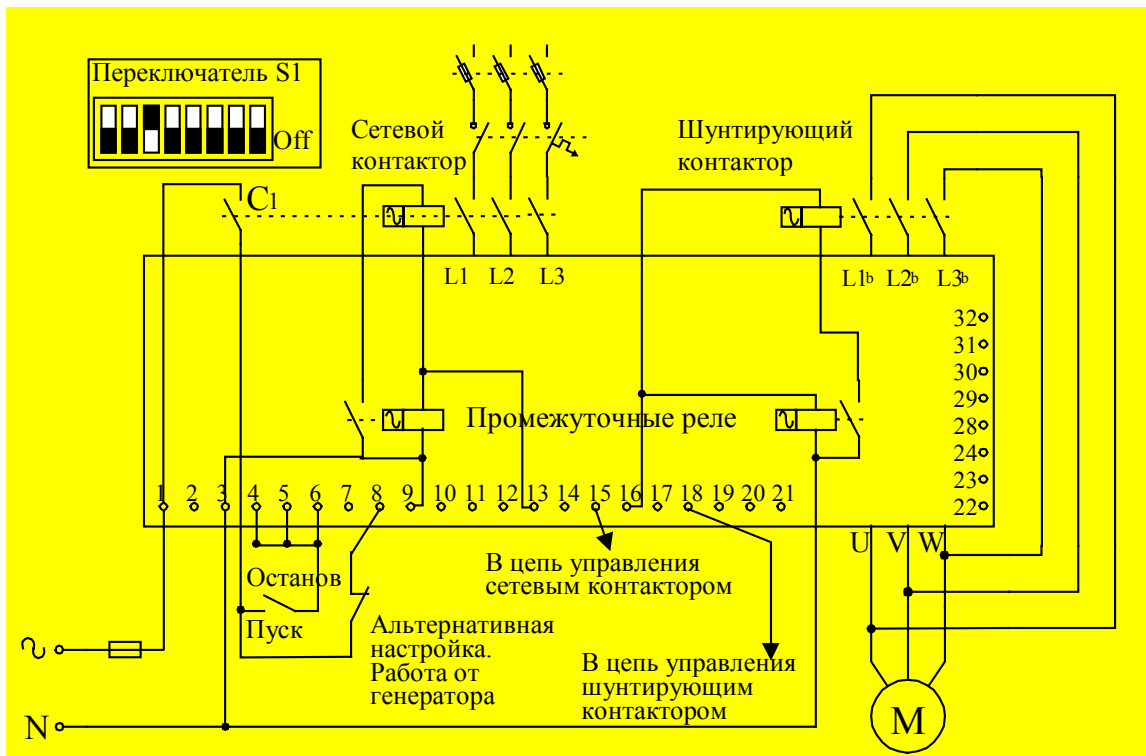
Переключатель S1

Off

Сетевой контактор

Шунтирующий контактор

C1

L1 L2 L3

L1b L2b L3b

32
31
30
29
28
24
23
22

Промежуточные реле

1 2 3 4 5 6 7 8 9 10 11 12 13 14 15 16 17 18 19 20 21

U V W

В цепь управления сетевым контактором

Останов

Пуск

Альтернативная настройка. Работа от генератора

В цепь управления шунтирующим контактором

∿

N

M